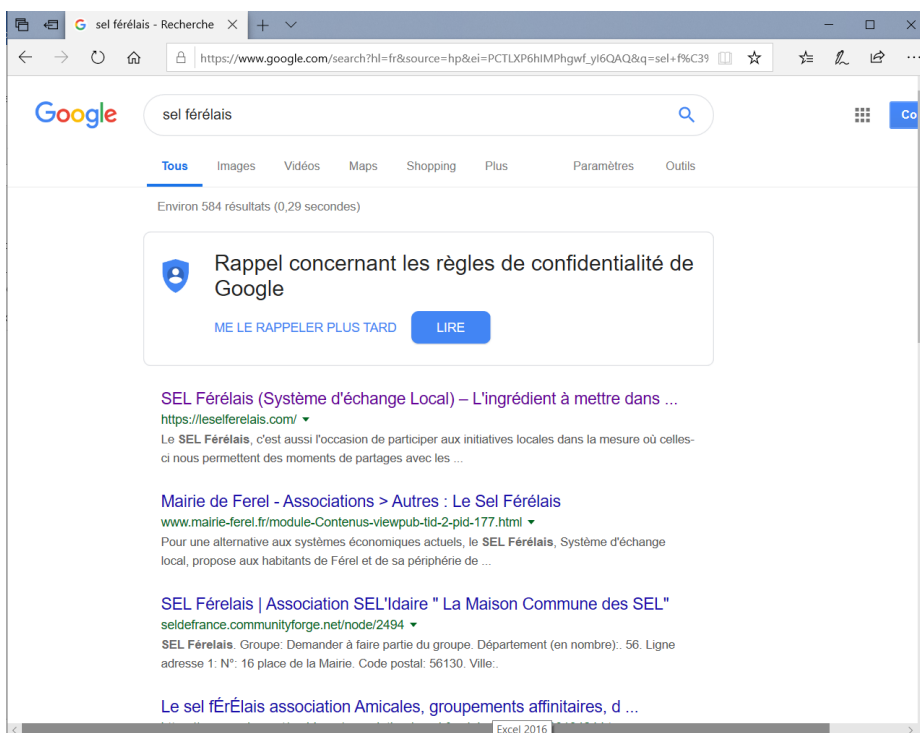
sel férélais - Recherche ×

https://www.google.com/search?hl=fr&source=hp&ei=PCTLXP6hIMPhgwf_yI6QAQ&q=sel+f%C39

Google

sel férélais

Co

Tous Images Vidéos Maps Shopping Plus Paramètres Outils

Environ 584 résultats (0,29 secondes)

Rappel concernant les règles de confidentialité de Google

ME LE RAPPELER PLUS TARD LIRE

SEL Férélais (Système d'échange Local) – L'ingrédient à mettre dans ...
https://leselferelais.com/ ▾
Le SEL Férélais, c'est aussi l'occasion de participer aux initiatives locales dans la mesure où celles-ci nous permettent des moments de partages avec les ...

Mairie de Ferel - Associations > Autres : Le Sel Férélais
www.mairie-ferel.fr/module-Contenus-viewpub-tid-2-pid-177.html ▾
Pour une alternative aux systèmes économiques actuels, le SEL Férélais, Système d'échange local, propose aux habitants de Férel et de sa périphérie de ...

SEL Férelais | Association SEL'Idaire " La Maison Commune des SEL"
seldefrance.communityforge.net/node/2494 ▾
SEL Férelais. Groupe: Demander à faire partie du groupe. Département (en nombre):. 56. Ligne adresse 1: N°: 16 place de la Mairie. Code postal: 56130. Ville:.

Le sel fÉrÉlais association Amicales, groupements affinitaires, d ...

Excel 2016